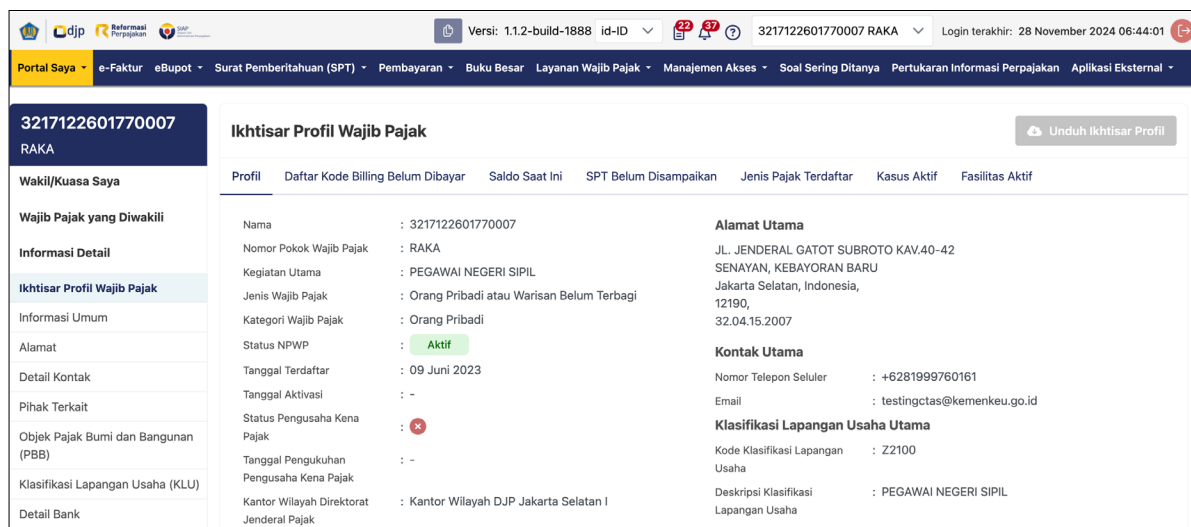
djp Reformasi Perpajakan

Versi: 1.1.2-build-1888 id-ID 22 37 3217122601770007 RAKA Login terakhir: 28 November 2024 06:44:01

Portal Saya e-Faktur eBupot Surat Pemberitahuan (SPT) Pembayaran Buku Besar Layanan Wajib Pajak Manajemen Akses Soal Sering Ditanya Pertukaran Informasi Perpajakan Aplikasi Eksternal

3217122601770007
RAKA

Wakil/Kuasa Saya

Wajib Pajak yang Diwakili

Informasi Detail

Ikhtisar Profil Wajib Pajak

Informasi Umum

Alamat

Detail Kontak

Pihak Terkait

Objek Pajak Bumi dan Bangunan (PBB)

Klasifikasi Lapangan Usaha (KLU)

Detail Bank

Ikhtisar Profil Wajib Pajak

Unduh Ikhtisar Profil

Profil Daftar Kode Billing Belum Dibayar Saldo Saat Ini SPT Belum Disampaikan Jenis Pajak Terdaftar Kasus Aktif Fasilitas Aktif

Nama : 3217122601770007
Nomor Pokok Wajib Pajak : RAKA
Kegiatan Utama : PEGAWAI NEGERI SIPIL
Jenis Wajib Pajak : Orang Pribadi atau Warisan Belum Terbagi
Kategori Wajib Pajak : Orang Pribadi
Status NPWP : Aktif
Tanggal Terdaftar : 09 Juni 2023
Tanggal Aktivasi : -
Status Pengusaha Kena Pajak :
Tanggal Pengukuhan Pengusaha Kena Pajak : -
Kantor Wilayah Direktorat Jenderal Pajak : Kantor Wilayah DJP Jakarta Selatan I

Alamat Utama
JL. JENDERAL GATOT SUBROTO KAV.40-42
SENAYAN, KEBAYORAN BARU
Jakarta Selatan, Indonesia,
12190,
32.04.15.2007

Kontak Utama
Nomor Telepon Seluler : +6281999760161
Email : testingctas@kemenkeu.go.id

Klasifikasi Lapangan Usaha Utama
Kode Klasifikasi Lapangan Usaha : Z2100
Deskripsi Klasifikasi Lapangan Usaha : PEGAWAI NEGERI SIPIL